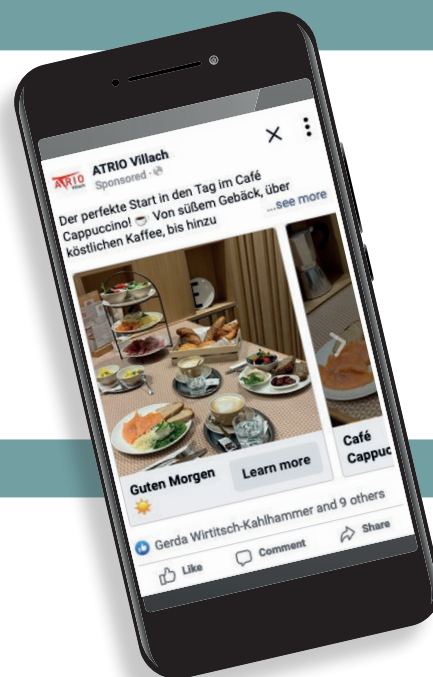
ATRIO Villach
Sponsored · 

Der perfekte Start in den Tag im Café Cappuccino! ☕ Von süßem Gebäck, über köstlichen Kaffee, bis hinzu ...see more

Guten Morgen ☀️

Learn more

Café Cappuc

Gerda Wirtitsch-Kahlhammer and 9 others

Like

Comment

Share